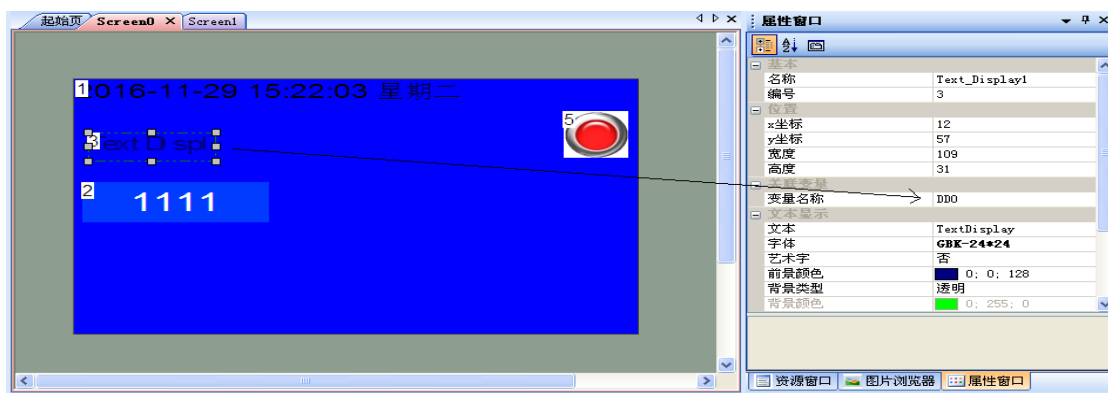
起始页 Screen0 × Screen1

1 2016-11-29 15:22:03 星期二

3 Text Displ

5

2 1111

属性窗口

基本

| 名称 | Text_Display1 |
|---|---|
| 编号 | 3 |

位置

| x坐标 | 12 |
|---|---|
| y坐标 | 57 |
| 宽度 | 109 |
| 高度 | 31 |

文本变量

| 变量名称 | DD0 |
|---|---|

文本显示

| 文本 | TextDisplay |
|---|---|
| 字体 | GBK-24*24 |
| 艺术字 | 否 |
| 前景颜色 | 0; 0; 128 |
| 背景类型 | 透明 |
| 背景颜色 | 0; 255; 0 |

资源窗口 图片浏览器 属性窗口